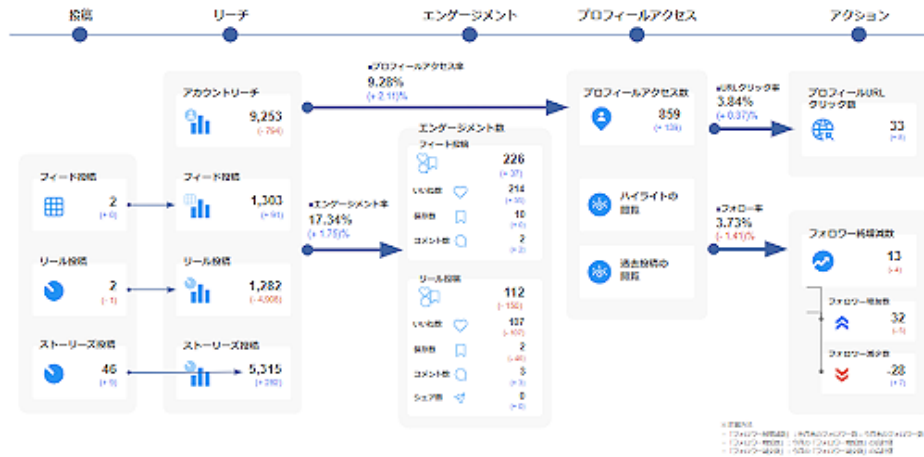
投稿　リーチ　エンゲージメント　プロフィールアクセス　アクション

フィード投稿
2
(+0)

リール投稿
2
(-1)

ストーリーズ投稿
46
(+9)

アカウントリーチ
9,253
(-794)

フィード投稿
1,303
(+91)

リール投稿
1,282
(-4,006)

ストーリーズ投稿
5,315
(+282)

■プロフィールアクセス率
9.28%
(+2.11)%

■エンゲージメント率
17.34%
(+1.75)%

エンゲージメント数
フィード投稿
226
(+37)
いいね数 214 (+35)
保存数 10 (+0)
コメント数 2 (+2)

リール投稿
112
(-150)
いいね数 107 (-102)
保存数 2 (-48)
コメント数 3 (+3)
シェア数 0 (+0)

プロフィールアクセス数
859
(+138)

ハイライトの閲覧

過去投稿の閲覧

■URLクリック率
3.84%
(+0.37)%

■フォロー率
3.73%
(-1.41)%

プロフィールURLクリック数
33
(+8)

フォロワー純増減数
13
(-4)

フォロワー増加数
32
(+5)

フォロワー減少数
-28
(+7)

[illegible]